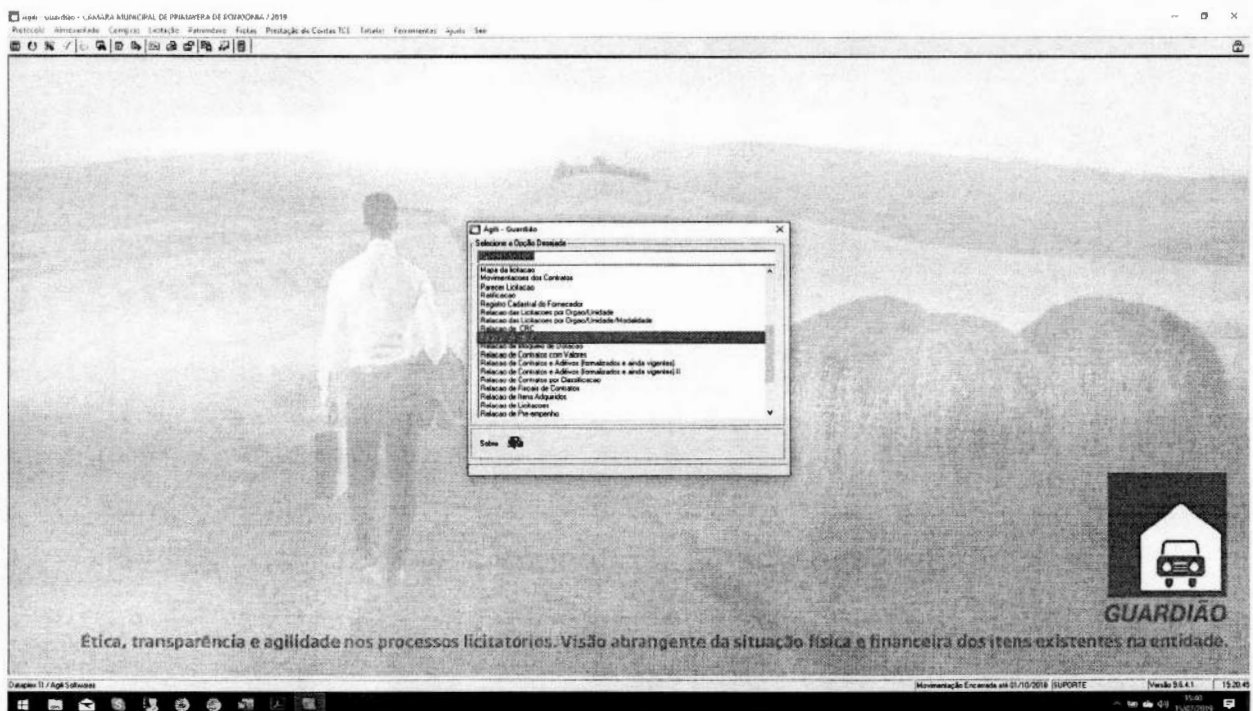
Ágili - Guardião - CÂMARA MUNICIPAL DE PRIMAVERA DE RONDONIA / 2019

Protocolo Almoxarifado Compras Licitação Patrimônio Frotas Prestação de Contas TCE Tabelas Ferramentas Ajuda Sair

Ágili - Guardião

Selecione a Opção Desejada

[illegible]

Mapa da licitacao
Movimentacoes dos Contratos
Parecer Licitacao
Ratificacao
Registro Cadastral do Fornecedor
Relacao das Licitacoes por Orgao/Unidade
Relacao das Licitacoes por Orgao/Unidade/Modalidade
Relacao de CRC
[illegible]
Relacao de Bloqueio de Dotacao
Relacao de Contratos com Valores
Relacao de Contratos e Aditivos (formalizados e ainda vigentes)
Relacao de Contratos e Aditivos (formalizados e ainda vigentes) II
Relacao de Contratos por Classificacao
Relacao de Fiscais de Contratos
Relacao de Itens Adquiridos
Relacao de Licitacoes
Relacao de Pre-empenho

Sobre

GUARDIÃO

Ética, transparência e agilidade nos processos licitatórios. Visão abrangente da situação física e financeira dos itens existentes na entidade.

Dataprev II / Ágili Softwares

Movimentação Encerrada até 01/10/2019 SUPORTE

Versão 9.6.4.1

15:20:45